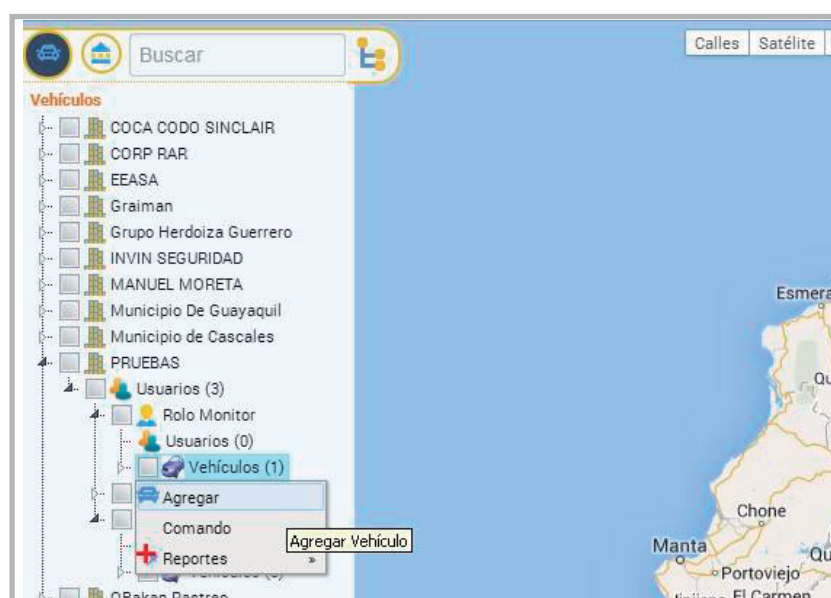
Buscar

Calles | Satélite

Vehículos

COCA CODO SINCLAIR
CORP RAR
EEASA
Graiman
Grupo Herdoiza Guerrero
INVIN SEGURIDAD
MANUEL MORETA
Municipio De Guayaquil
Municipio de Cascales
PRUEBAS
Usuarios (3)
Rolo Monitor
Usuarios (0)
Vehículos (1)

Agregar
Comando
Reportes »

Agregar Vehículo

Vehículos (0)
QBakan Rastreo

Esmera
Qu
Chone
Manta
Qu
Portoviejo
El Carmen